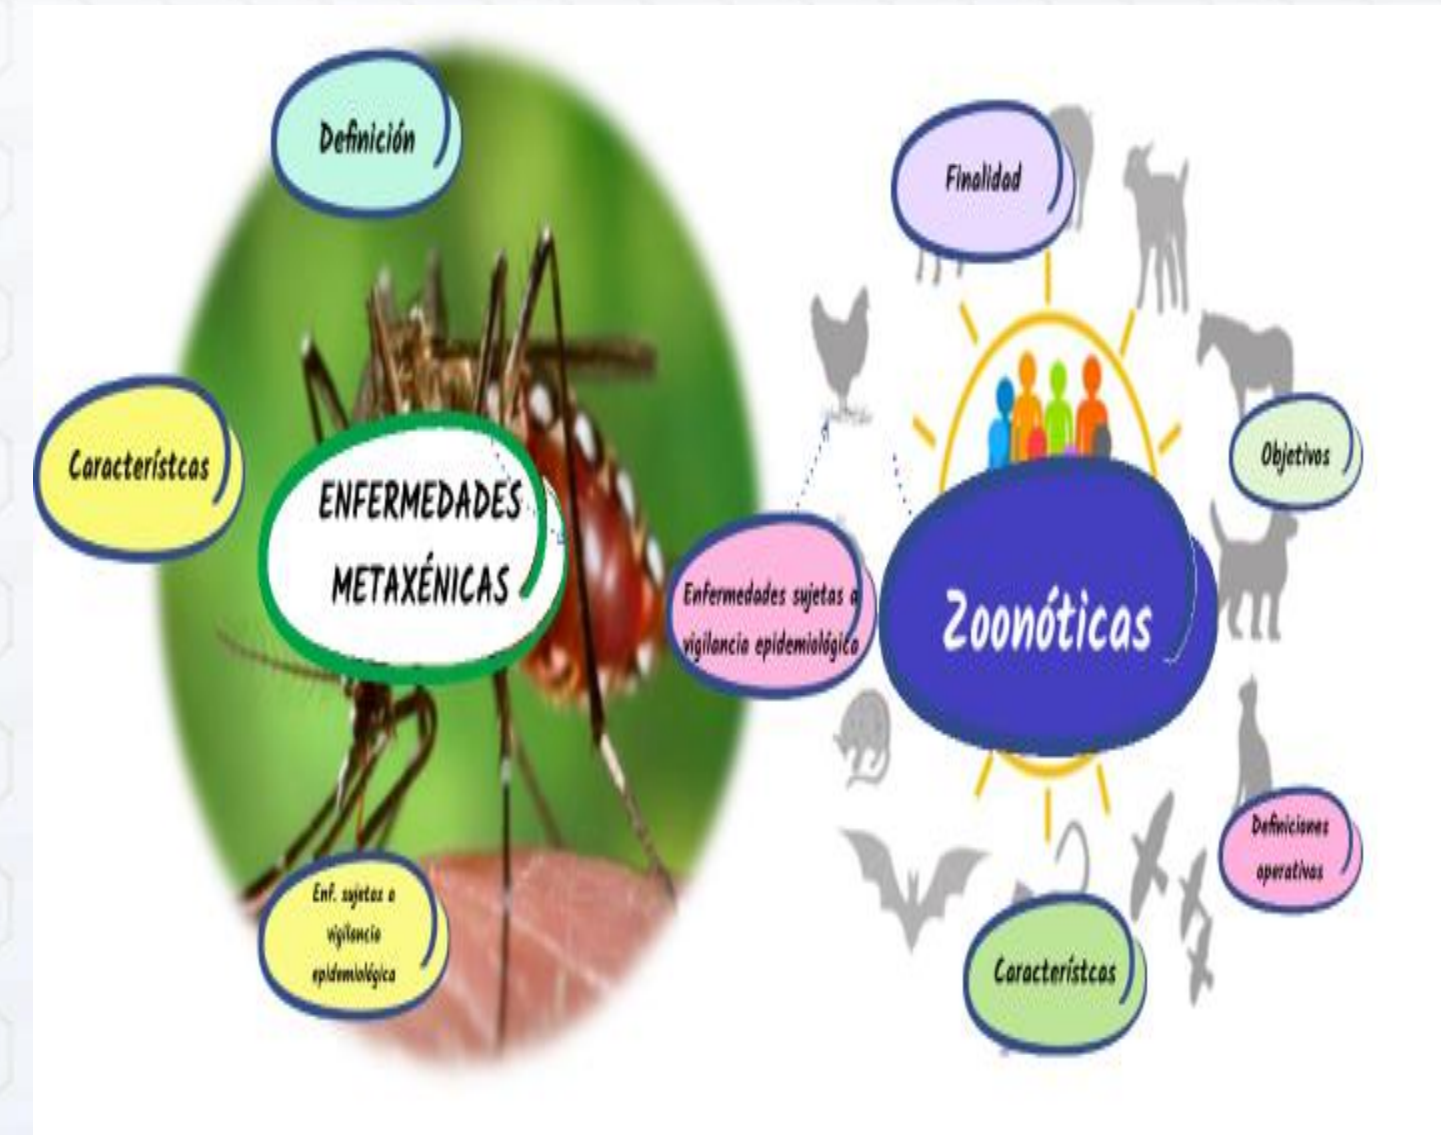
Definición

Característcas

ENFERMEDADES METAXÉNICAS

Enf. sujetas a vigilancia epidemiológica

Enfermedades sujetas a vigilancia epidemiológica

Finalidad

Objetivos

Zoonóticas

Definiciones operativas

Característcas